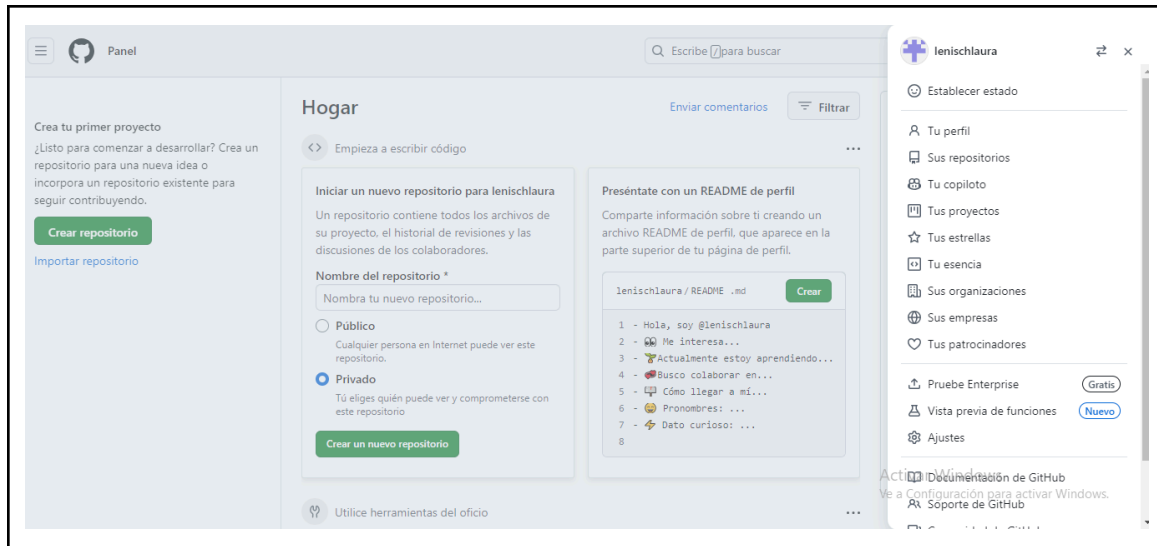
Panel

Escribe / para buscar

Crea tu primer proyecto

¿Listo para comenzar a desarrollar? Crea un repositorio para una nueva idea o incorpora un repositorio existente para seguir contribuyendo.

Crear repositorio

Importar repositorio

Hogar

Enviar comentarios

Filtrar

Empieza a escribir código

...

Iniciar un nuevo repositorio para lenischlaura

Un repositorio contiene todos los archivos de su proyecto, el historial de revisiones y las discusiones de los colaboradores.

Nombre del repositorio *

Nombra tu nuevo repositorio...

Público

Cualquier persona en Internet puede ver este repositorio.

Privado

Tú eliges quién puede ver y comprometerse con este repositorio

Crear un nuevo repositorio

Preséntate con un README de perfil

Comparte información sobre ti creando un archivo README de perfil, que aparece en la parte superior de tu página de perfil.

lenischlaura / README .md

Crear

1 - Hola, soy @lenischlaura
2 - 👀 Me interesa...
3 - 🌱Actualmente estoy aprendiendo...
4 - 💞️Busco colaborar en...
5 - 📫 Cómo llegar a mí...
6 - 😄 Pronombres: ...
7 - ⚡ Dato curioso: ...
8

Utilice herramientas del oficio

...

lenischlaura

Establecer estado

Tu perfil

Sus repositorios

Tu copiloto

Tus proyectos

Tus estrellas

Tu esencia

Sus organizaciones

Sus empresas

Tus patrocinadores

Pruebe Enterprise

Gratis

Vista previa de funciones

Nuevo

Ajustes

Documentación de GitHub

Soporte de GitHub

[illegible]

Activar Windows
Ve a Configuración para activar Windows.